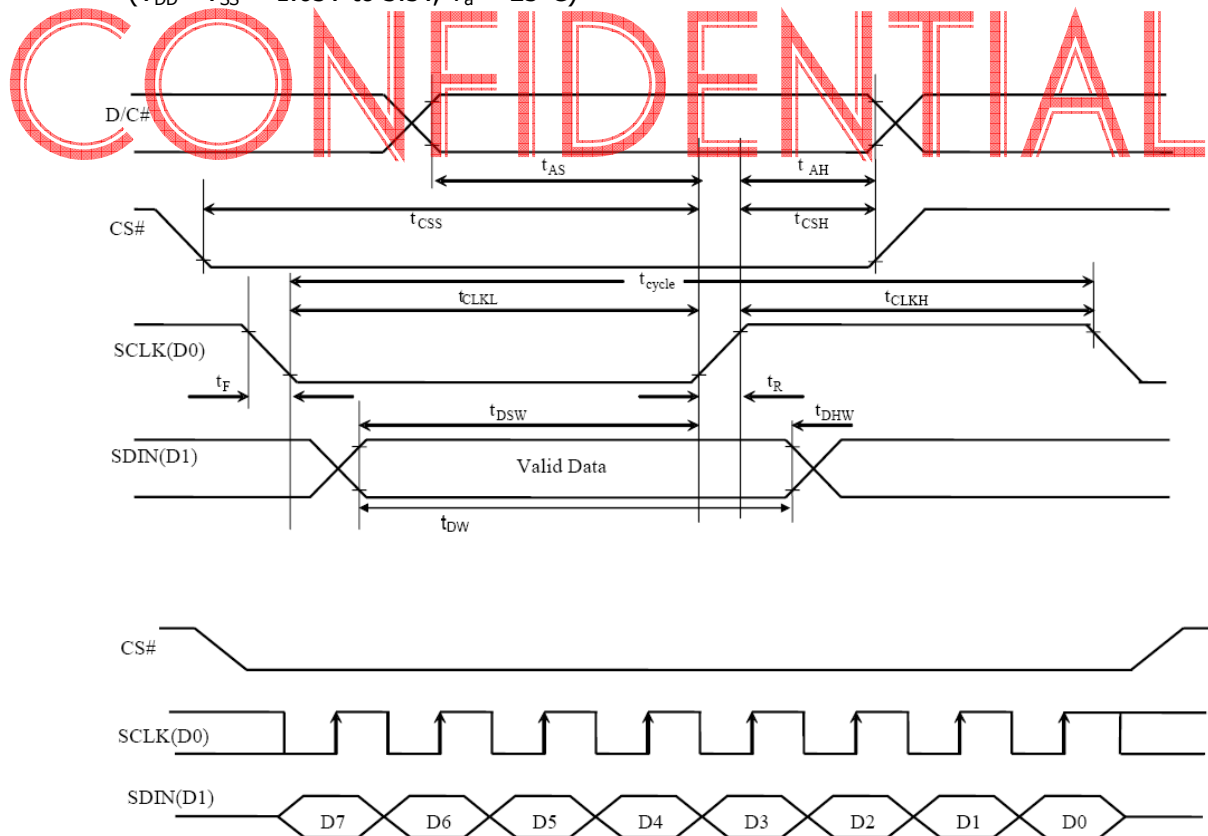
($V_{DD}$ - $V_{SS}$ = 2.65V to 3.3V, $T_a$ = 25°C)

CONFIDENTIAL

D/C#

$t_{AS}$

$t_{AH}$

CS#

$t_{CSS}$

$t_{CSH}$

$t_{cycle}$

$t_{CLKL}$

$t_{CLKH}$

SCLK(D0)

$t_F$

$t_R$

$t_{DSW}$

$t_{DHW}$

SDIN(D1)

Valid Data

$t_{DW}$

CS#

SCLK(D0)

SDIN(D1)

D7 D6 D5 D4 D3 D2 D1 D0